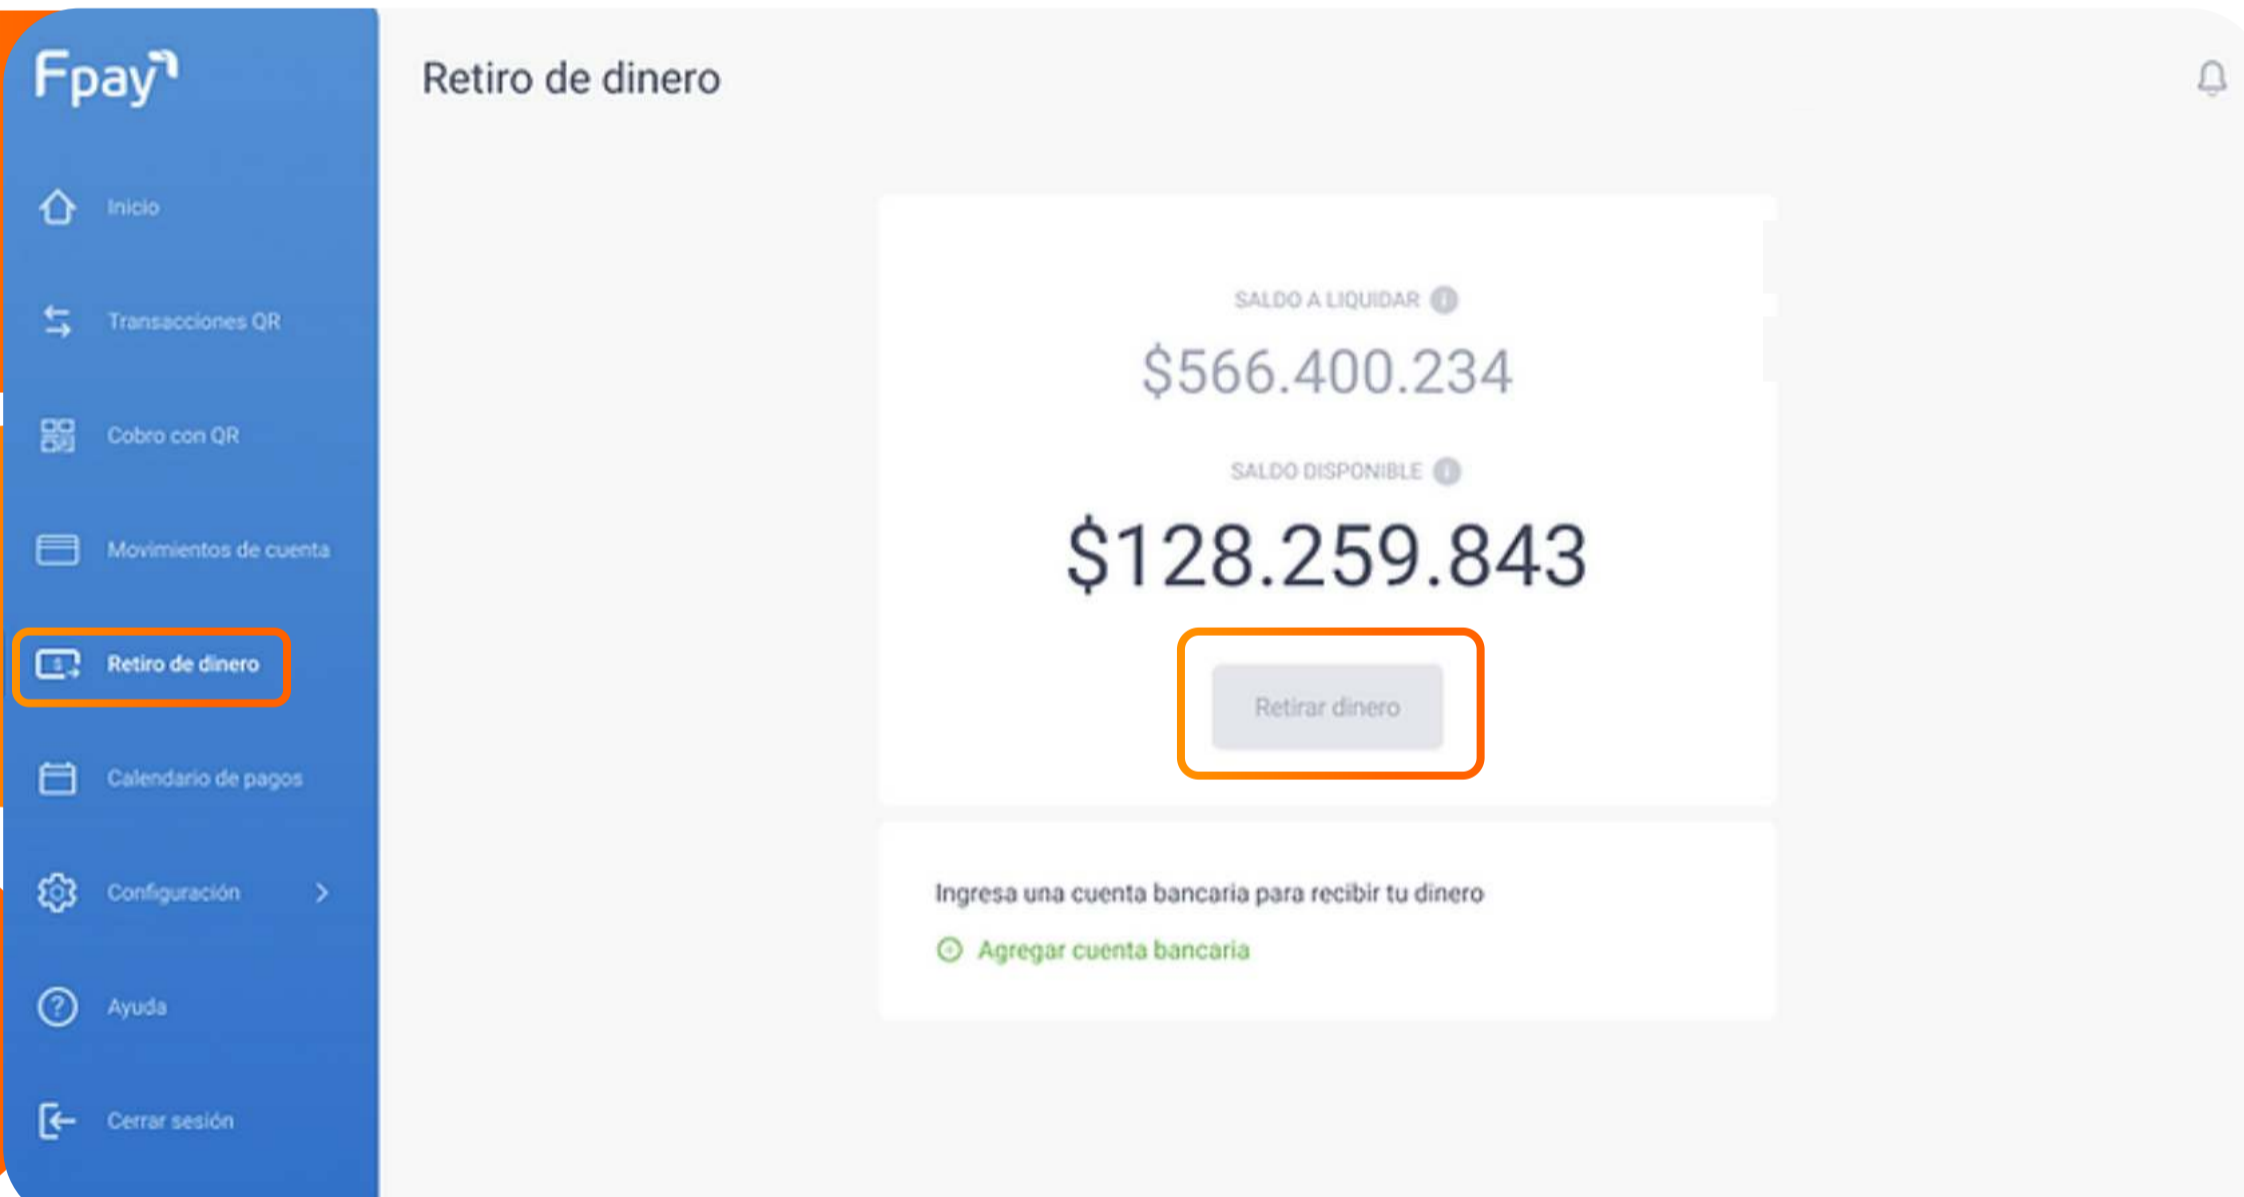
Fpay

Inicio

Transacciones QR

Cobro con QR

Movimientos de cuenta

Retiro de dinero

Calendario de pagos

Configuración

Ayuda

Cerrar sesión

Retiro de dinero

SALDO A LIQUIDAR

$566.400.234

SALDO DISPONIBLE

$128.259.843

Retirar dinero

Ingresa una cuenta bancaria para recibir tu dinero

Agregar cuenta bancaria